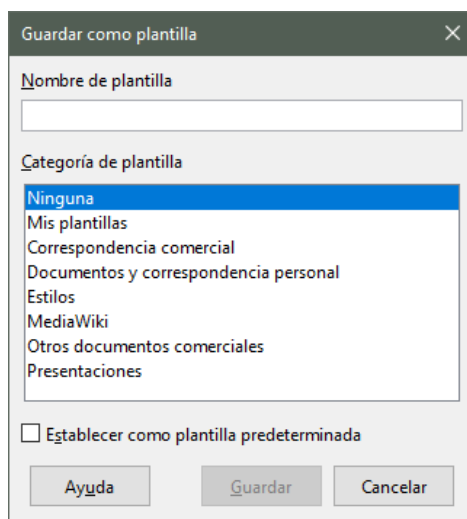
Guardar como plantilla

Nombre de plantilla

Categoría de plantilla

Ninguna
Mis plantillas
Correspondencia comercial
Documentos y correspondencia personal
Estilos
MediaWiki
Otros documentos comerciales
Presentaciones

Establecer como plantilla predeterminada

Ayuda
Guardar
Cancelar